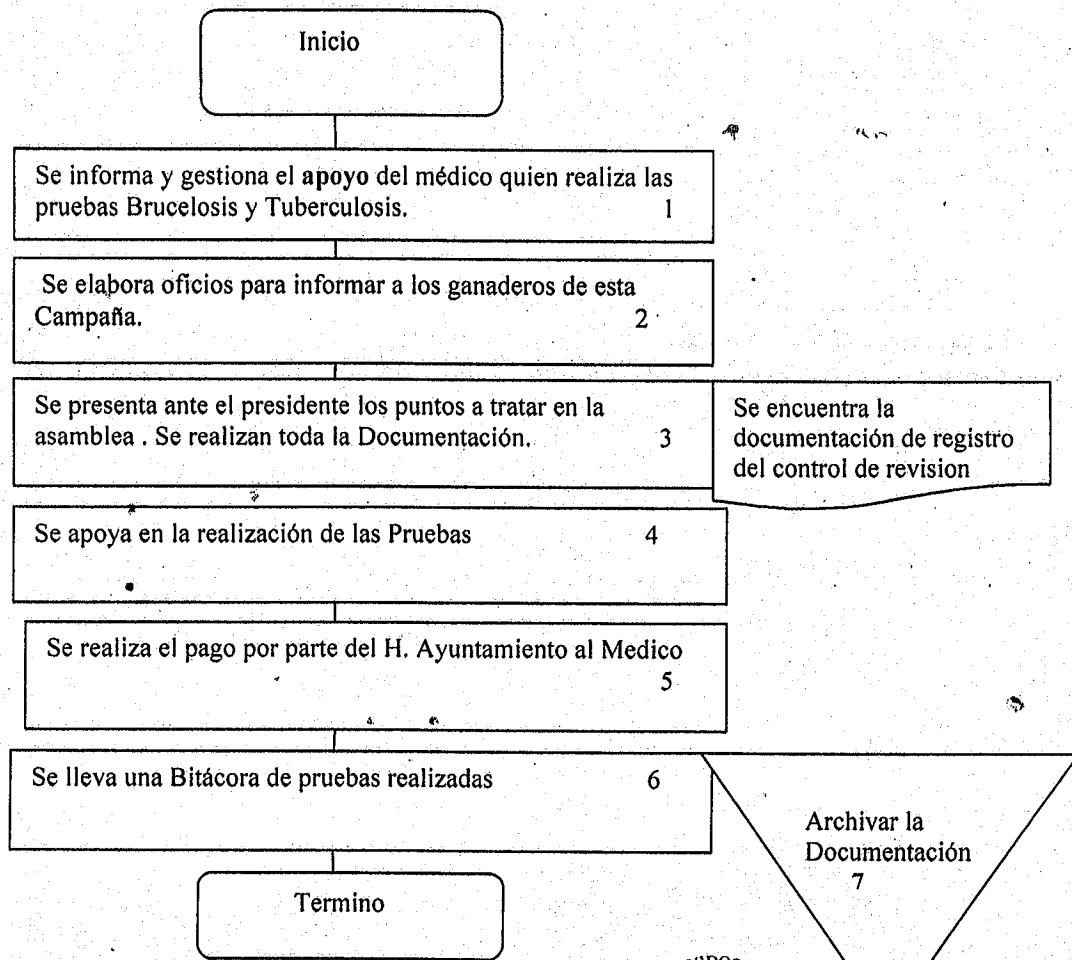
Inicio

Se informa y gestiona el apoyo del médico quien realiza las pruebas Brucelosis y Tuberculosis. 1

Se elabora oficios para informar a los ganaderos de esta Campaña. 2

Se presenta ante el presidente los puntos a tratar en la asamblea . Se realizan toda la Documentación. 3

Se encuentra la documentación de registro del control de revision

Se apoya en la realización de las Pruebas 4

Se realiza el pago por parte del H. Ayuntamiento al Medico 5

Se lleva una Bitácora de pruebas realizadas 6

Archivar la Documentación 7

Termino